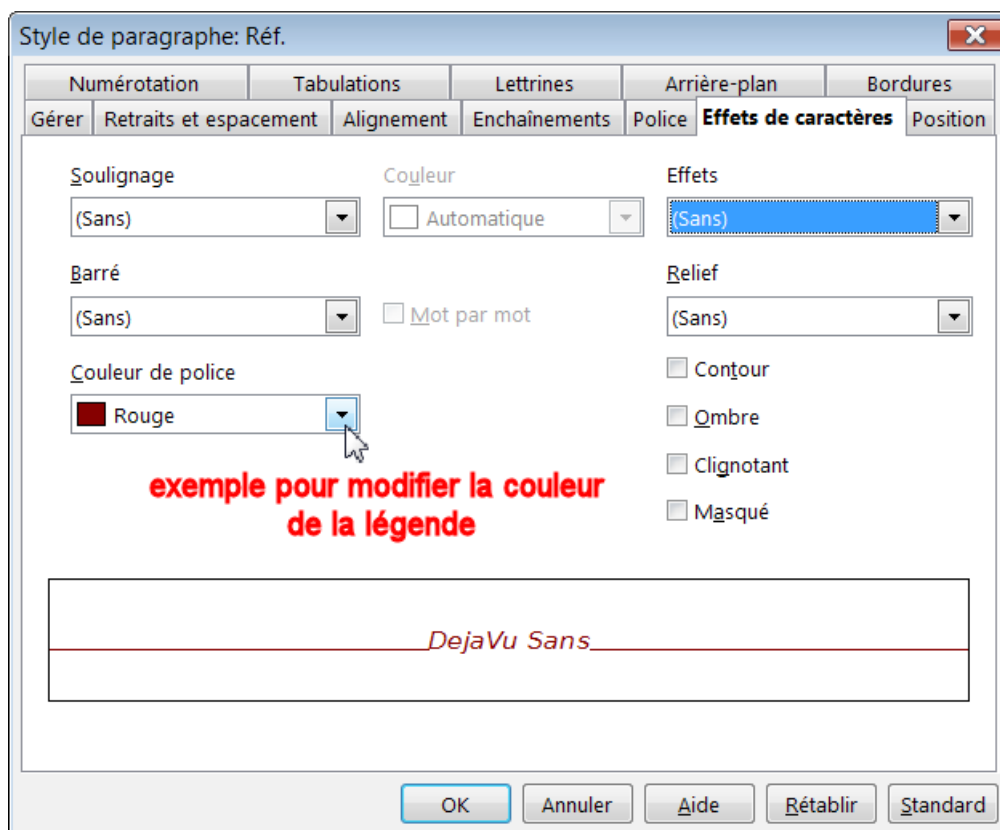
Style de paragraphe: Réf.

Numérotation | Tabulations | Lettrines | Arrière-plan | Bordures

Gérer | Retraits et espacement | Alignement | Enchaînements | Police | Effets de caractères | Position

Soulignage
(Sans)

Couleur
Automatique

Effets
(Sans)

Barré
(Sans)

Mot par mot

Relief
(Sans)

Couleur de police
Rouge

Contour
Ombre
Clignotant
Masqué

exemple pour modifier la couleur de la légende

DejaVu Sans

OK | Annuler | Aide | Rétablir | Standard